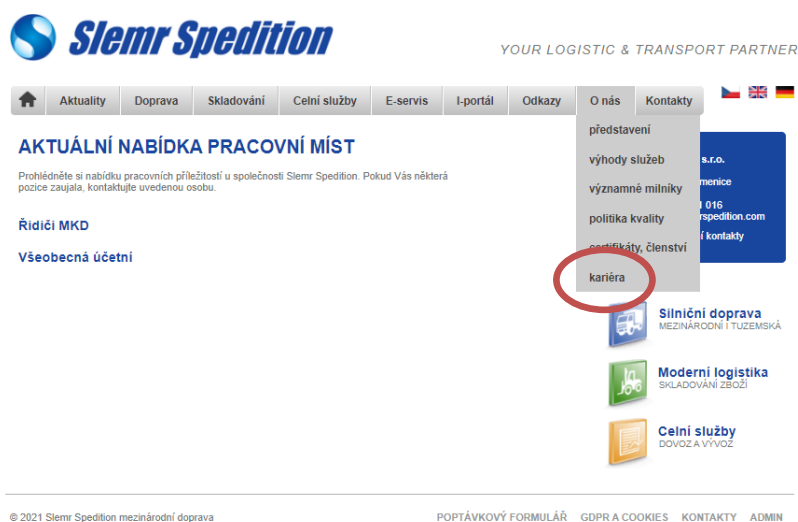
Slemr Spedition

YOUR LOGISTIC & TRANSPORT PARTNER

Aktuality | Doprava | Skladování | Celní služby | E-servis | I-portál | Odkazy | O nás | Kontakty

AKTUÁLNÍ NABÍDKA PRACOVNÍ MÍST

Prohlédněte si nabídku pracovních příležitostí u společnosti Slemr Spedition. Pokud Vás některá pozice zaujala, kontaktujte uvedenou osobu.

Řidiči MKD

Všeobecná účetní

představení
výhody služeb
významné milníky
politika kvality
certifikáty, členství
kariéra

s.r.o.
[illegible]menice
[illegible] 016
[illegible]rspedition.com
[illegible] kontakty

Silniční doprava
MEZINÁRODNÍ I TUZEMSKÁ

Moderní logistika
SKLADOVÁNÍ ZBOŽÍ

Celní služby
DOVOZ A VÝVOZ

© 2021 Slemr Spedition mezinárodní doprava

POPTÁVKOVÝ FORMULÁŘ GDPR A COOKIES KONTAKTY ADMIN